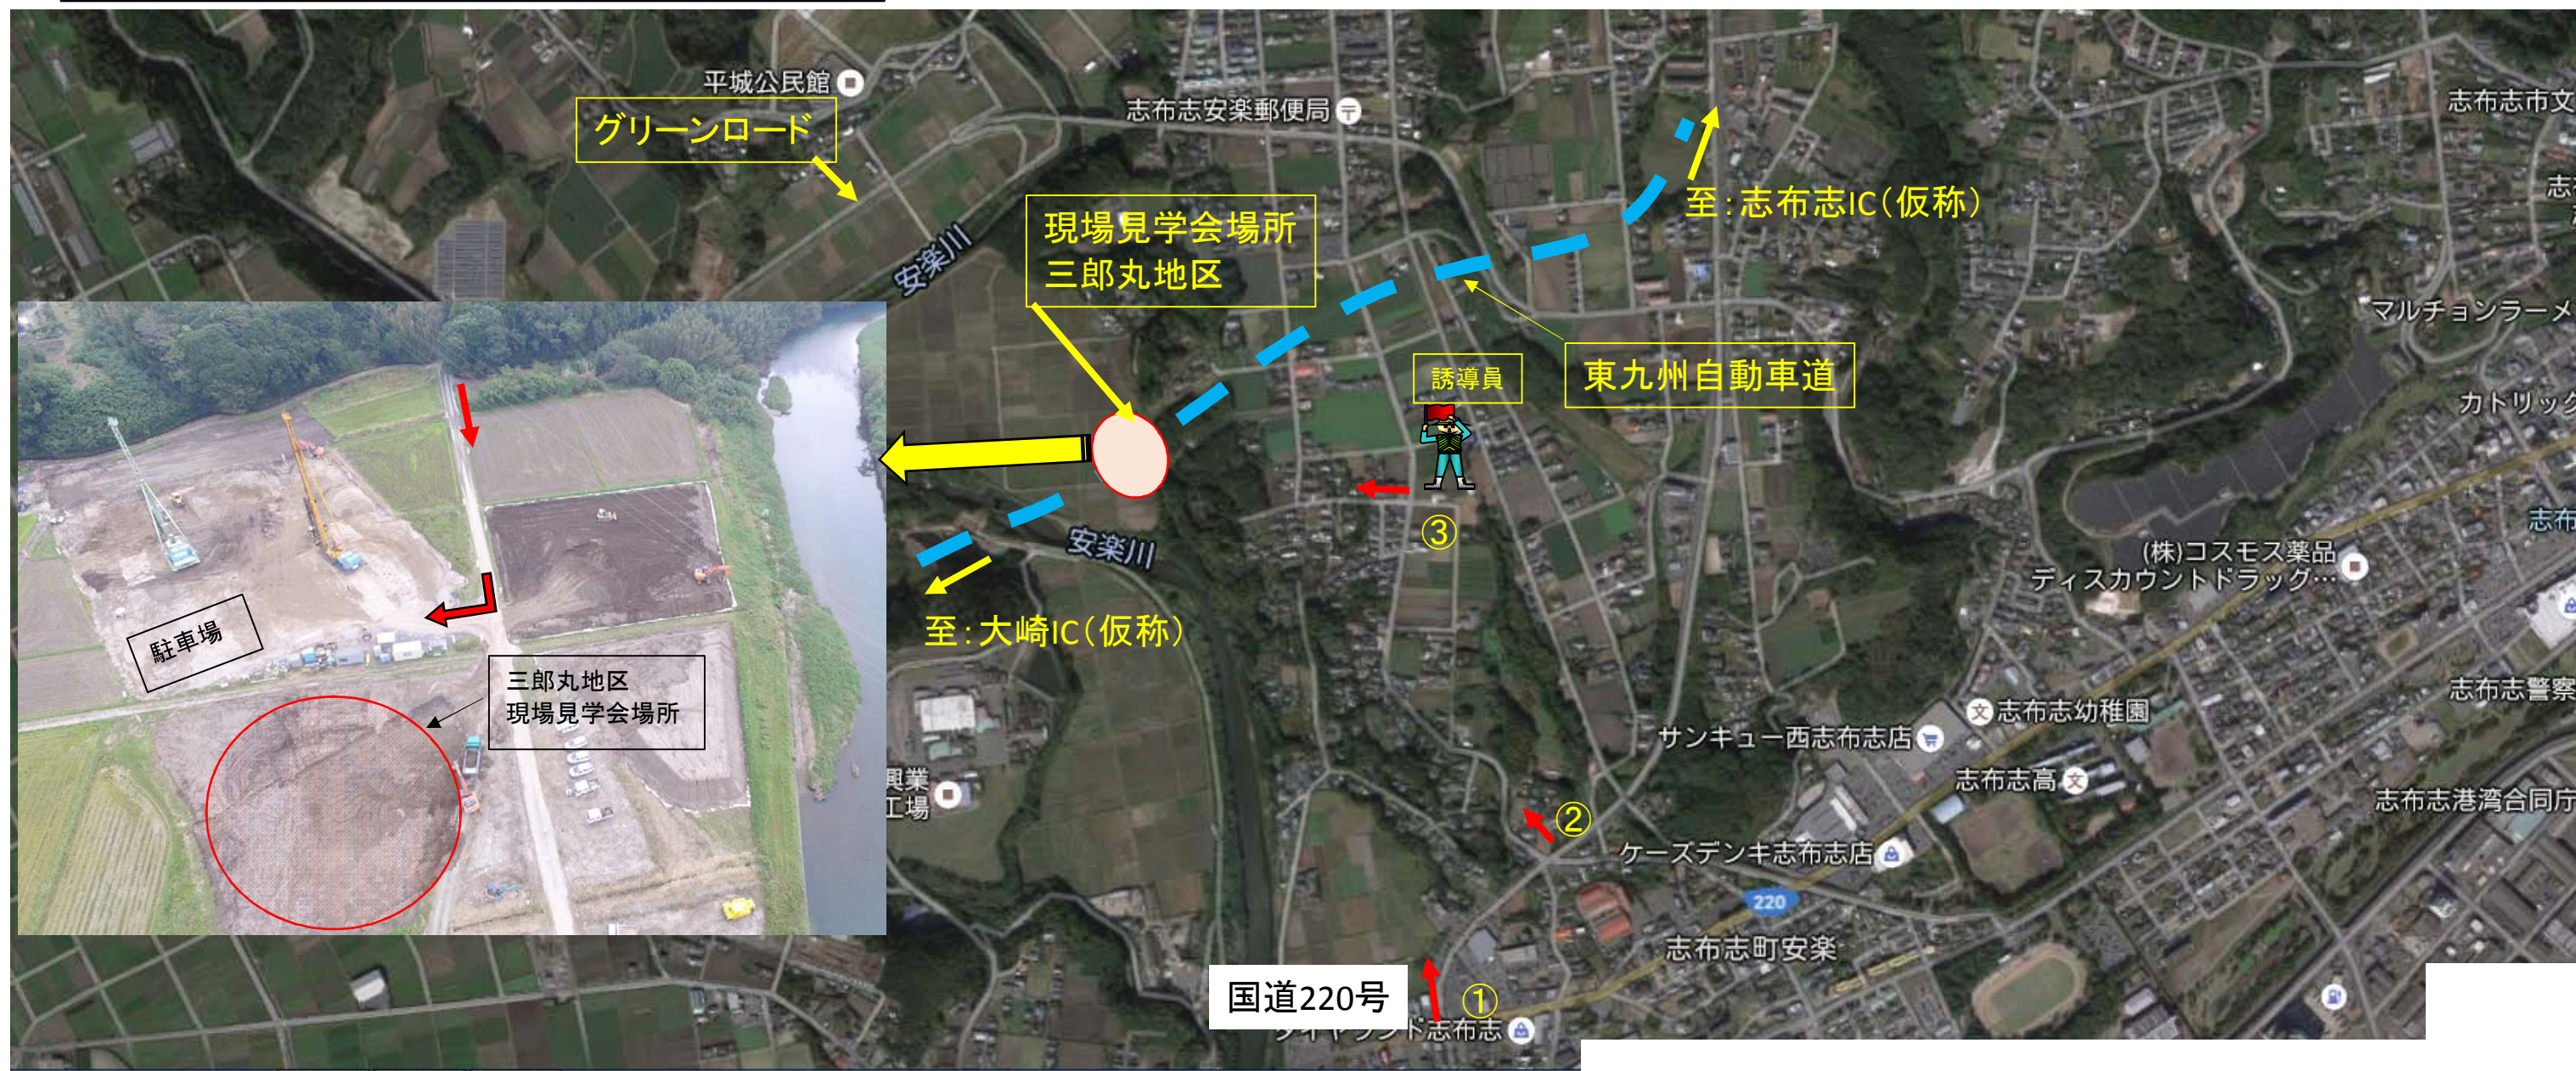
平城公民館
グリーンロード
志布志安楽郵便局
志布志市文
現場見学会場所
三郎丸地区
至：志布志IC（仮称）
安楽川
マルチョンラーメ
誘導員
東九州自動車道
カトリック
駐車場
三郎丸地区
現場見学会場所
③
安楽川
(株)コスモス薬品
ディスカウントドラッグ…
至：大崎IC（仮称）
志布志幼稚園
志布志警察
サンキュー西志布志店
興業
工場
志布志高
志布志港湾合同庁
②
ケーズデンキ志布志店
220
志布志町安楽
国道220号
①
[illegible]志布志